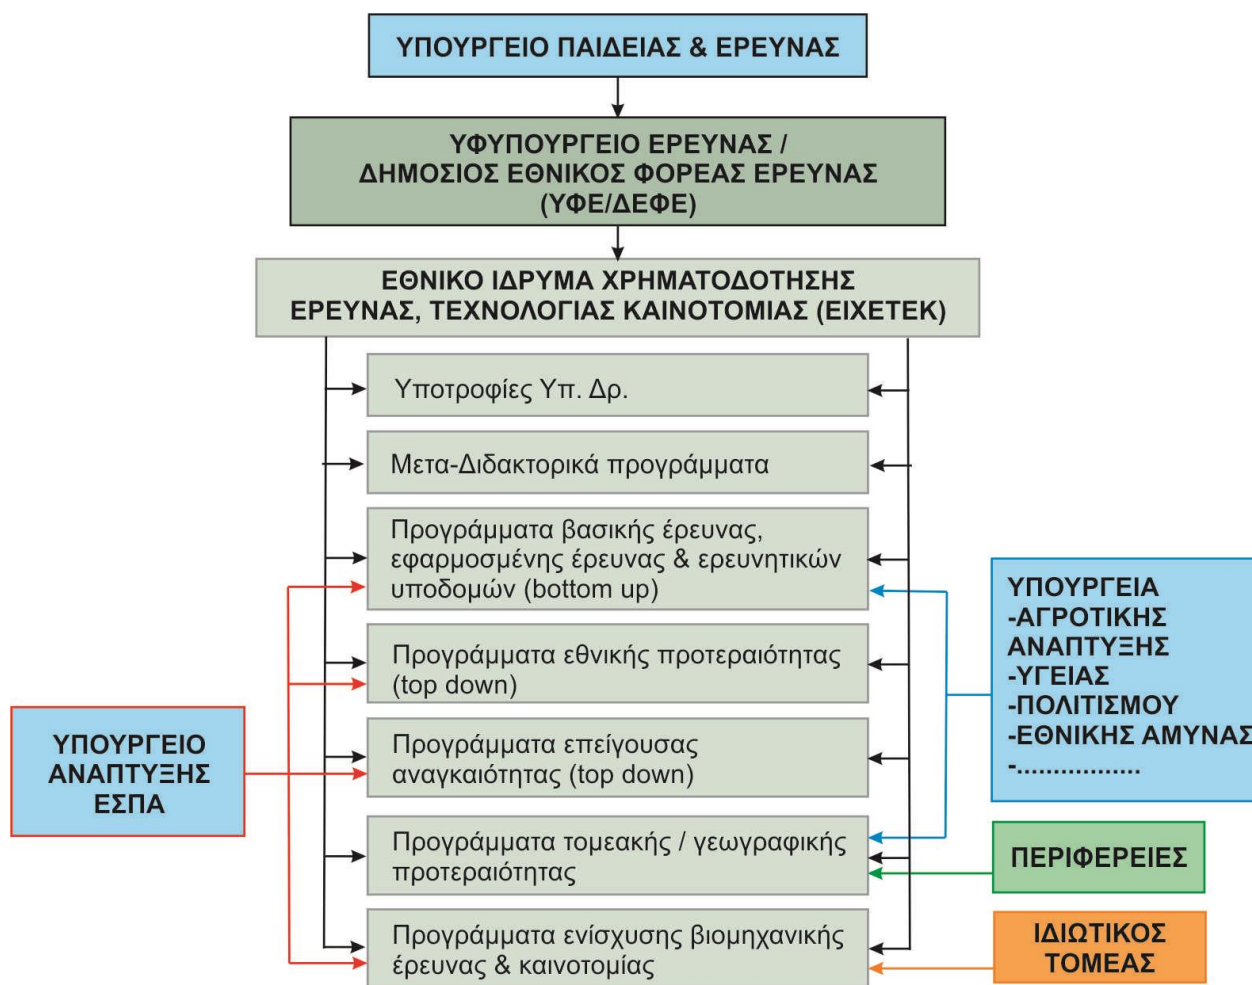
ΥΠΟΥΡΓΕΙΟ ΠΑΙΔΕΙΑΣ & ΕΡΕΥΝΑΣ

ΥΦΥΠΟΥΡΓΕΙΟ ΕΡΕΥΝΑΣ / ΔΗΜΟΣΙΟΣ ΕΘΝΙΚΟΣ ΦΟΡΕΑΣ ΕΡΕΥΝΑΣ (ΥΦΕ/ΔΕΦΕ)

ΕΘΝΙΚΟ ΙΔΡΥΜΑ ΧΡΗΜΑΤΟΔΟΤΗΣΗΣ ΕΡΕΥΝΑΣ, ΤΕΧΝΟΛΟΓΙΑΣ ΚΑΙΝΟΤΟΜΙΑΣ (ΕΙΧΕΤΕΚ)

Υποτροφίες Υπ. Δρ.

Μετα-Διδακτορικά προγράμματα

Προγράμματα βασικής έρευνας, εφαρμοσμένης έρευνας & ερευνητικών υποδομών (bottom up)

Προγράμματα εθνικής προτεραιότητας (top down)

Προγράμματα επείγουσας αναγκαιότητας (top down)

Προγράμματα τομεακής / γεωγραφικής προτεραιότητας

Προγράμματα ενίσχυσης βιομηχανικής έρευνας & καινοτομίας

ΥΠΟΥΡΓΕΙΟ ΑΝΑΠΤΥΞΗΣ ΕΣΠΑ

ΥΠΟΥΡΓΕΙΑ
-ΑΓΡΟΤΙΚΗΣ ΑΝΑΠΤΥΞΗΣ
-ΥΓΕΙΑΣ
-ΠΟΛΙΤΙΣΜΟΥ
-ΕΘΝΙΚΗΣ ΑΜΥΝΑΣ
-................

ΠΕΡΙΦΕΡΕΙΕΣ

ΙΔΙΩΤΙΚΟΣ ΤΟΜΕΑΣ